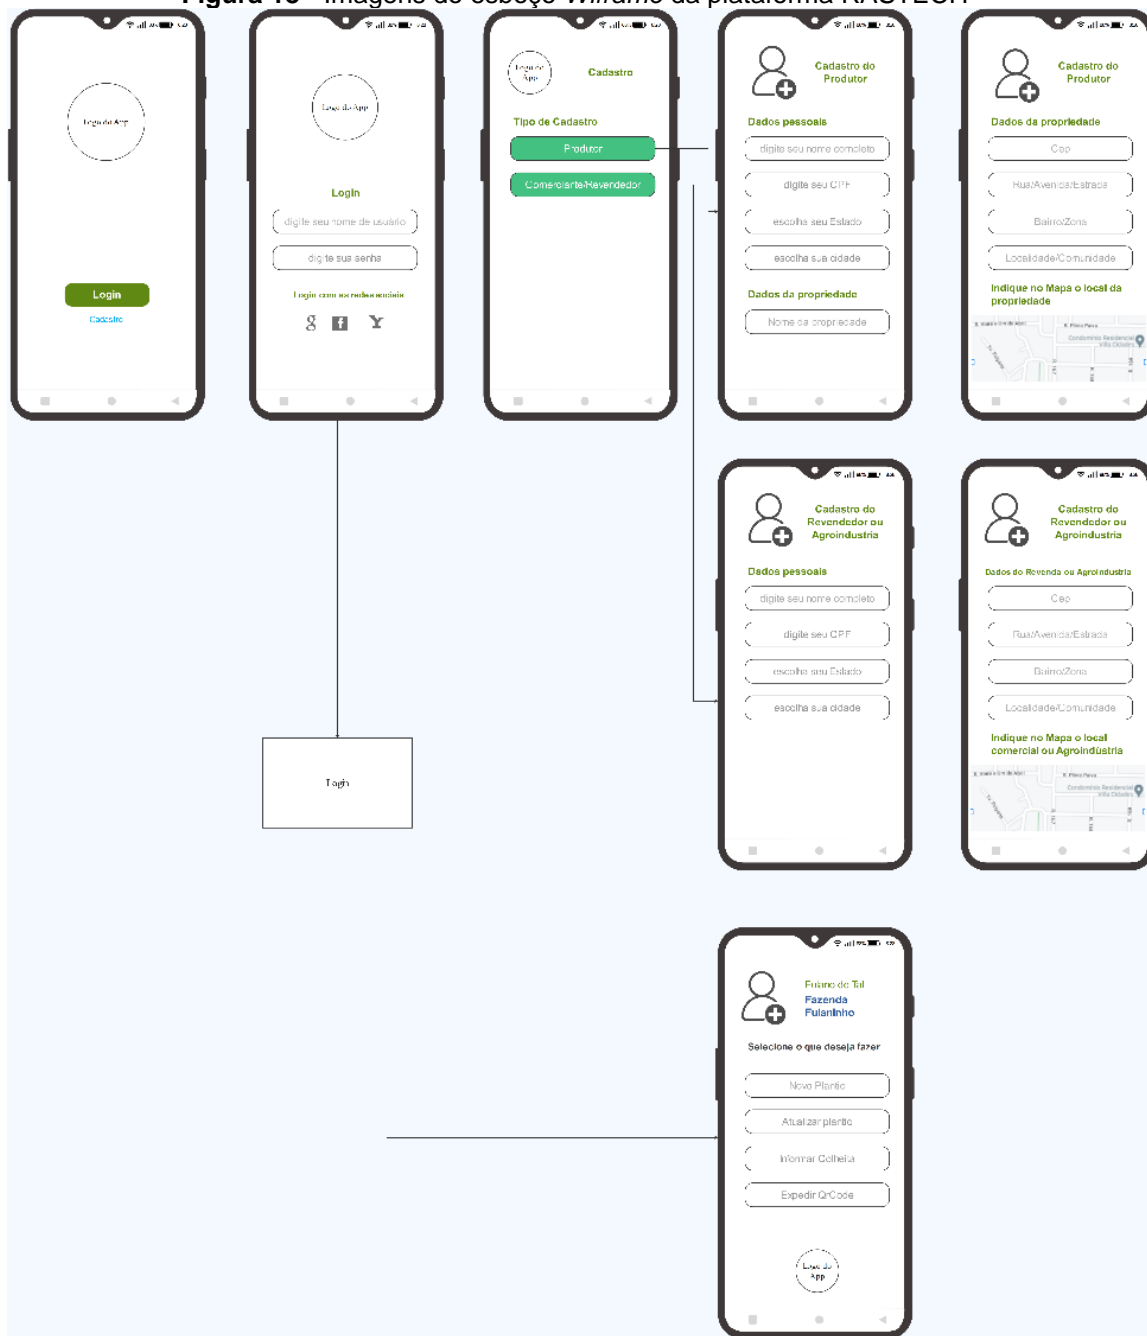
Figura 10 - Imagens do esboço Wirefme da plataforma RASTECH

Logo do App

Login
Cadastro

Logo do App

Login
digite seu nome de usuário
digite sua senha
Login com as redes sociais

Logo do App
Cadastro
Tipo de Cadastro
Produtor
Comerciante/Revendedor

Cadastro do Produtor
Dados pessoais
digite seu nome completo
digite seu CPF
escolha seu Estado
escolha sua cidade
Dados da propriedade
Nome da propriedade

Cadastro do Produtor
Dados da propriedade
Cep
Rua/Avenida/Estrada
Bairro/Zona
Localidade/Comunidade
Indique no Mapa o local da propriedade

Cadastro do Revendedor ou Agroindustria
Dados pessoais
digite seu nome completo
digite seu CPF
escolha seu Estado
escolha sua cidade

Cadastro do Revendedor ou Agroindustria
Dados do Revenda ou Agroindustria
Cep
Rua/Avenida/Estrada
Bairro/Zona
Localidade/Comunidade
Indique no Mapa o local comercial ou Agroindústria

Login

Fulano de Tal
Fazenda Fulaninho
Selecione o que deseja fazer
Novo Plantio
Atualizar plantio
Informar Colheita
Expedir QrCode
Logo do App